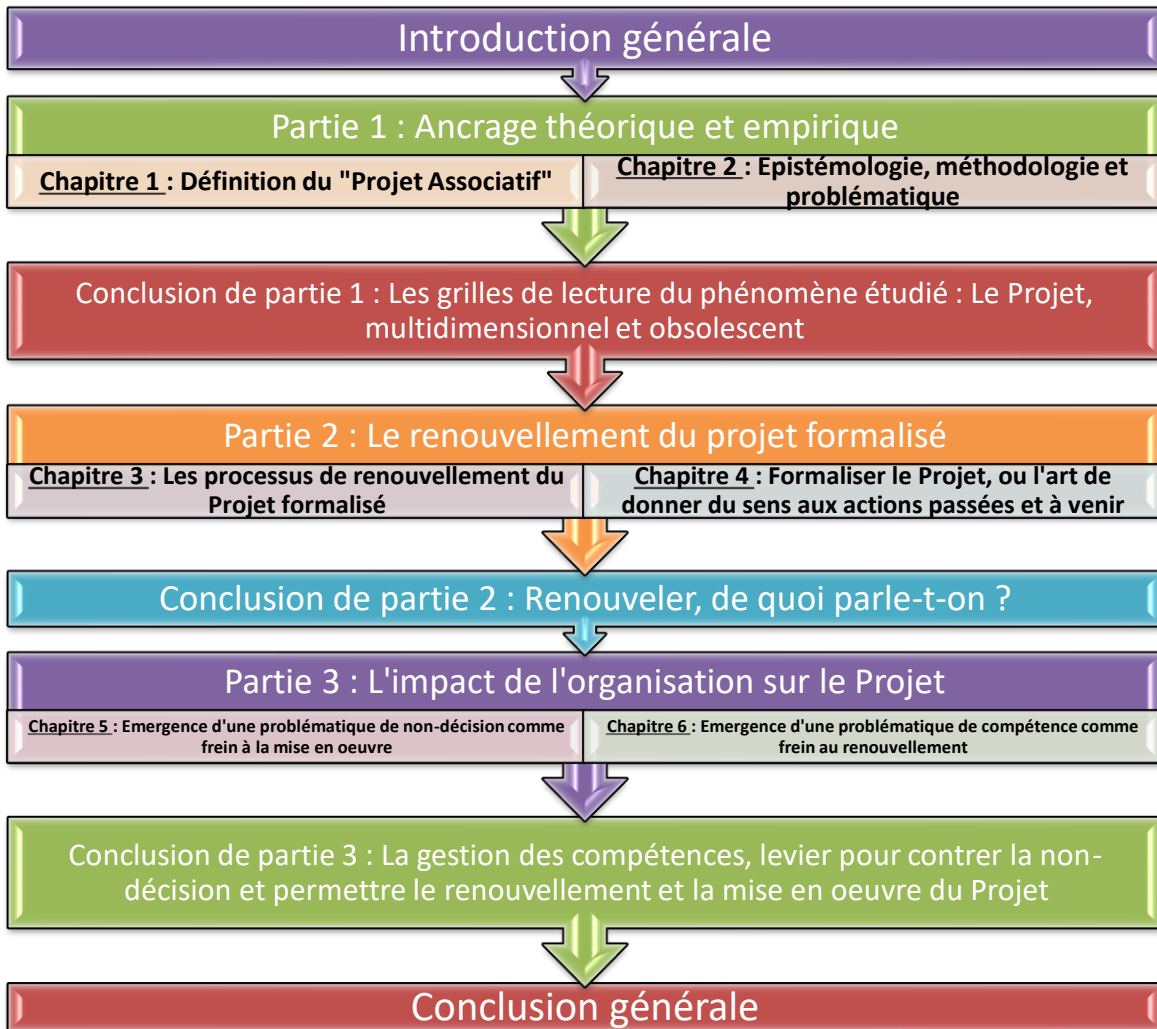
Introduction générale

Partie 1 : Ancrage théorique et empirique

Chapitre 1 : Définition du "Projet Associatif"

Chapitre 2 : Epistémologie, méthodologie et problématique

Conclusion de partie 1 : Les grilles de lecture du phénomène étudié : Le Projet, multidimensionnel et obsolescent

Partie 2 : Le renouvellement du projet formalisé

Chapitre 3 : Les processus de renouvellement du Projet formalisé

Chapitre 4 : Formaliser le Projet, ou l'art de donner du sens aux actions passées et à venir

Conclusion de partie 2 : Renouveler, de quoi parle-t-on ?

Partie 3 : L'impact de l'organisation sur le Projet

Chapitre 5 : Emergence d'une problématique de non-décision comme frein à la mise en oeuvre

Chapitre 6 : Emergence d'une problématique de compétence comme frein au renouvellement

Conclusion de partie 3 : La gestion des compétences, levier pour contrer la non-décision et permettre le renouvellement et la mise en oeuvre du Projet

Conclusion générale